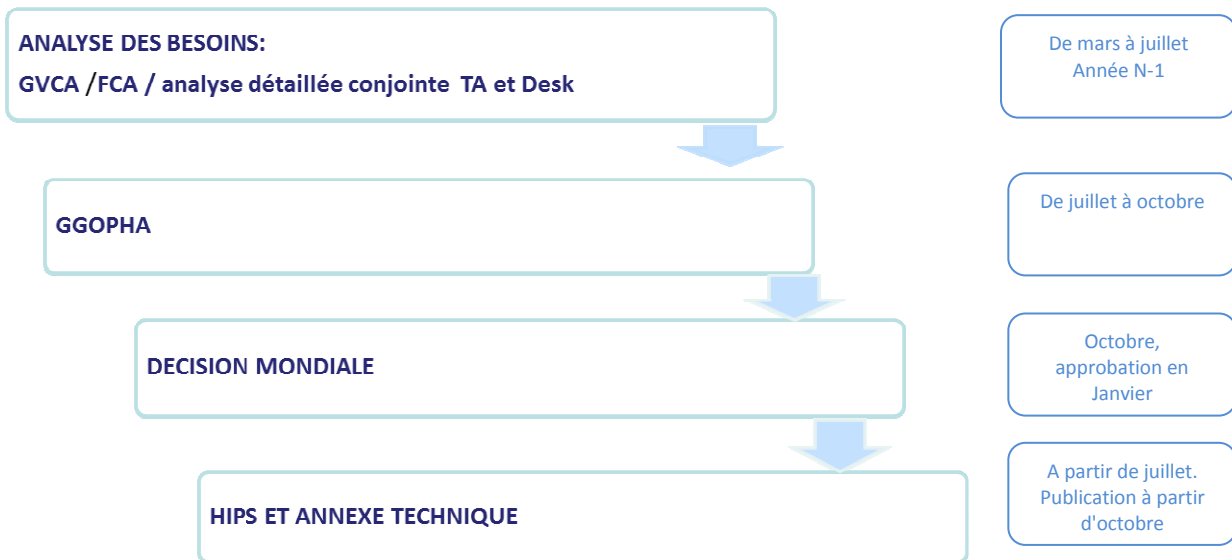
ANALYSE DES BESOINS:
GVCA /FCA / analyse détaillée conjointe TA et Desk

De mars à juillet Année N-1

GGOPHA

De juillet à octobre

DECISION MONDIALE

Octobre, approbation en Janvier

HIPS ET ANNEXE TECHNIQUE

A partir de juillet. Publication à partir d'octobre